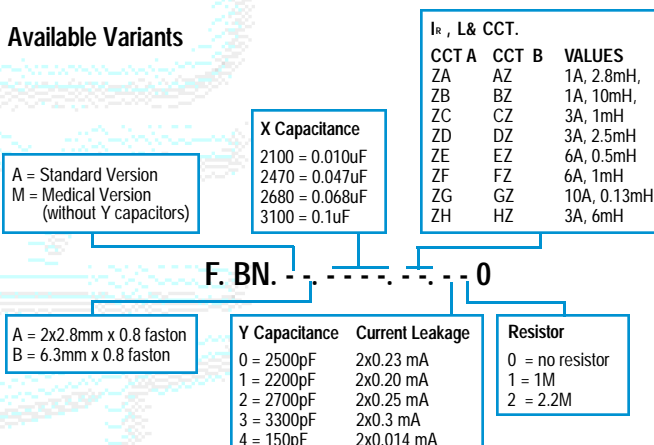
Available Variants

A = Standard Version
M = Medical Version
(without Y capacitors)

X Capacitance
2100 = 0.010uF
2470 = 0.047uF
2680 = 0.068uF
3100 = 0.1uF

$I_R$ , L& CCT.

| CCT A | CCT B | VALUES |
|---|---|---|
| ZA | AZ | 1A, 2.8mH, |
| ZB | BZ | 1A, 10mH, |
| ZC | CZ | 3A, 1mH |
| ZD | DZ | 3A, 2.5mH |
| ZE | EZ | 6A, 0.5mH |
| ZF | FZ | 6A, 1mH |
| ZG | GZ | 10A, 0.13mH |
| ZH | HZ | 3A, 6mH |

F. BN. - -. - - - -. - -. - - 0

A = 2x2.8mm x 0.8 faston
B = 6.3mm x 0.8 faston

| Y Capacitance | Current Leakage |
|---|---|
| 0 = 2500pF | 2x0.23 mA |
| 1 = 2200pF | 2x0.20 mA |
| 2 = 2700pF | 2x0.25 mA |
| 3 = 3300pF | 2x0.3 mA |
| 4 = 150pF | 2x0.014 mA |

Resistor
0 = no resistor
1 = 1M
2 = 2.2M